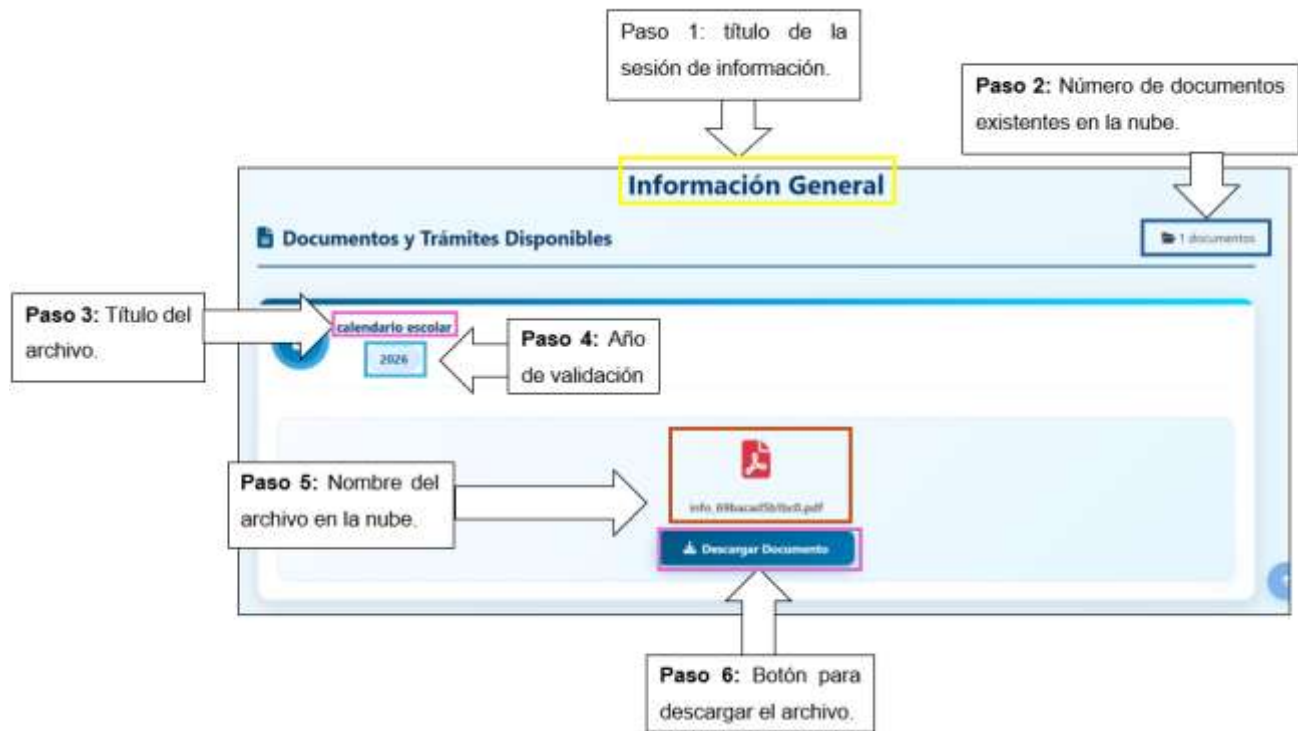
Paso 1: título de la sesión de información.

Paso 2: Número de documentos existentes en la nube.

Información General

Documentos y Trámites Disponibles

1 documentos

Paso 3: Título del archivo.

calendario escolar

2026

Paso 4: Año de validación

Paso 5: Nombre del archivo en la nube.

info_69bacad5b1bc0.pdf

Descargar Documento

Paso 6: Botón para descargar el archivo.